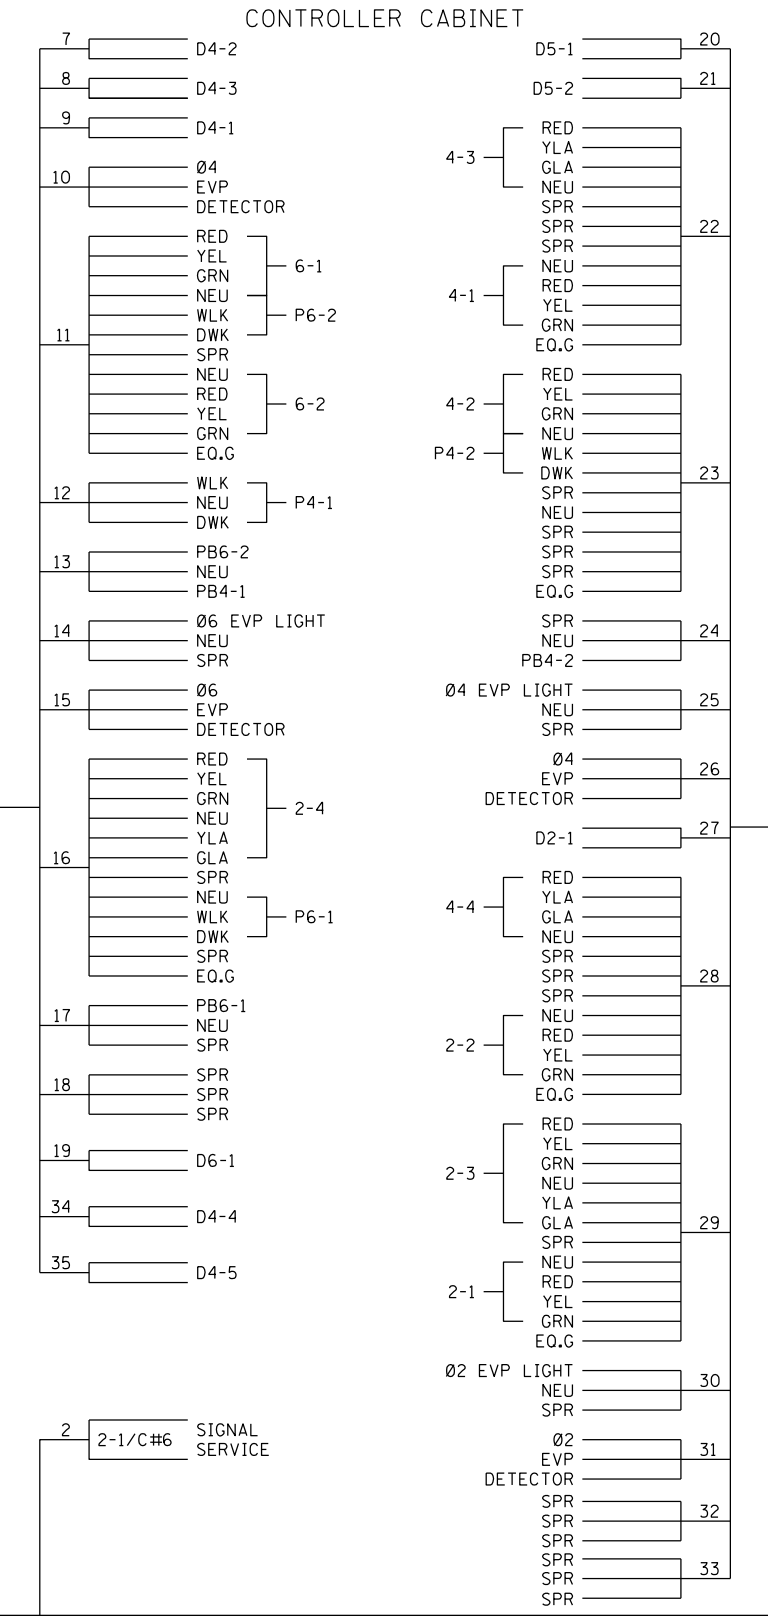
CONTROLLER CABINET

7 D4-2
8 D4-3
9 D4-1
10 Ø4 EVP DETECTOR
11 RED YEL GRN NEU WLK DWK SPR NEU RED YEL GRN EQ.G
6-1
P6-2
6-2
12 WLK NEU DWK
P4-1
13 PB6-2 NEU PB4-1
14 Ø6 EVP LIGHT NEU SPR
15 Ø6 EVP DETECTOR
16 RED YEL GRN NEU YLA GLA SPR NEU WLK DWK SPR EQ.G
2-4
P6-1
17 PB6-1 NEU SPR
18 SPR SPR SPR
19 D6-1
34 D4-4
35 D4-5
2 2-1/C#6 SIGNAL SERVICE

D5-1 20
D5-2 21
4-3 RED YLA GLA NEU SPR SPR SPR
4-1 NEU RED YEL GRN EQ.G
22
4-2 RED YEL GRN NEU
P4-2 WLK DWK SPR NEU SPR SPR SPR EQ.G
23
SPR NEU PB4-2 24
Ø4 EVP LIGHT NEU SPR 25
Ø4 EVP DETECTOR 26
D2-1 27
4-4 RED YLA GLA NEU SPR SPR SPR
2-2 NEU RED YEL GRN EQ.G
28
2-3 RED YEL GRN NEU YLA GLA SPR
2-1 NEU RED YEL GRN EQ.G
29
Ø2 EVP LIGHT NEU SPR 30
Ø2 EVP DETECTOR 31
SPR SPR SPR 32
SPR SPR SPR 33